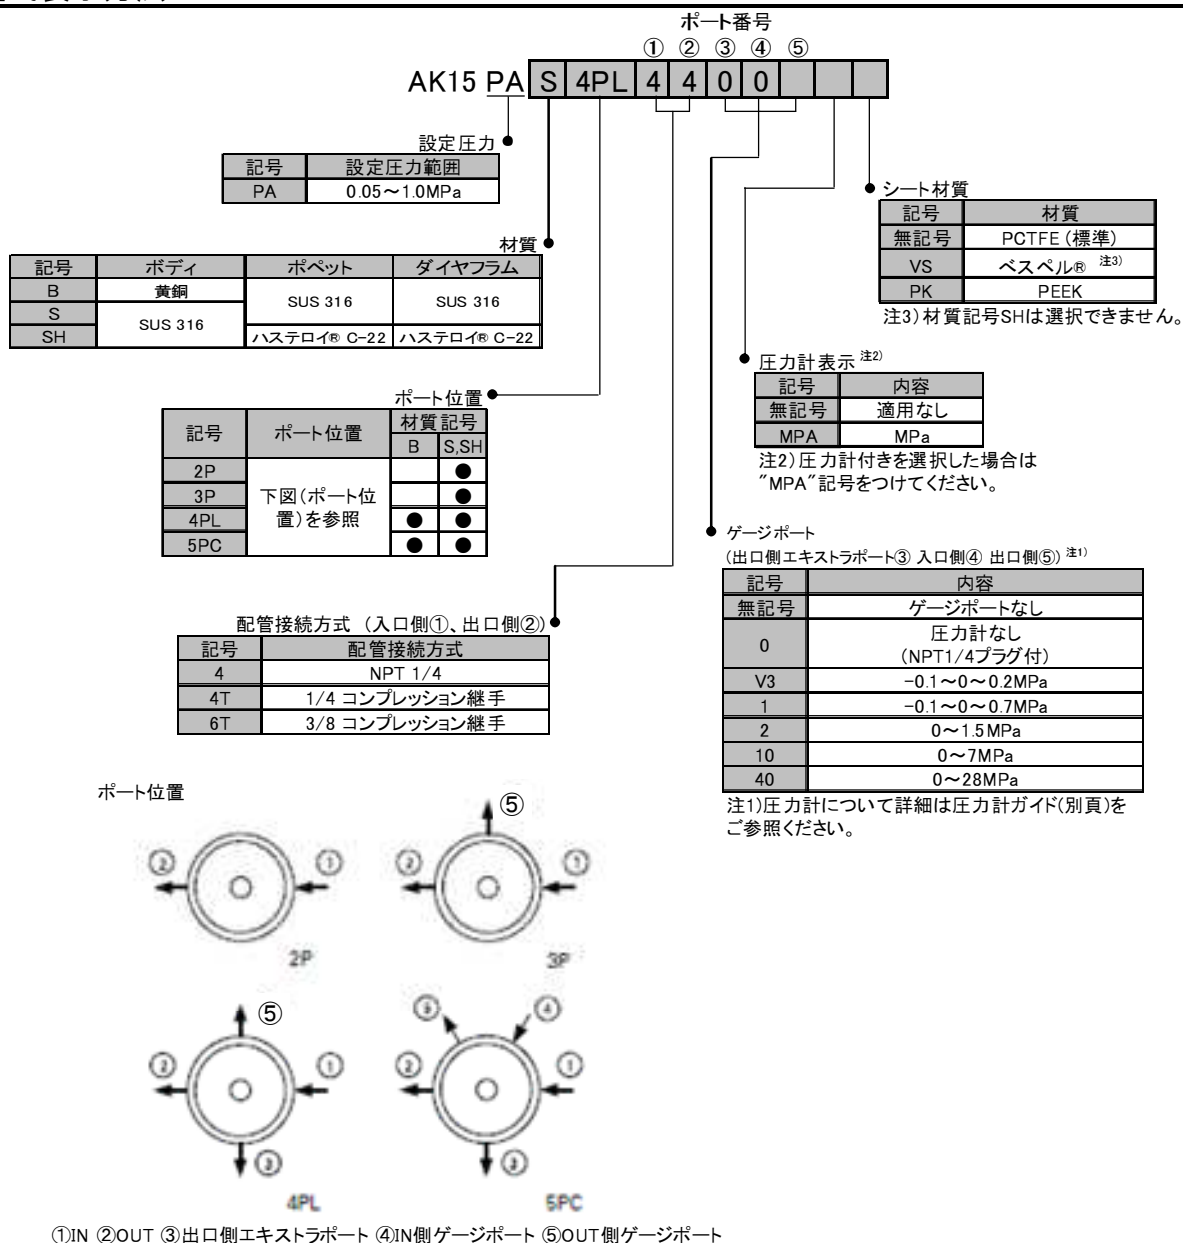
ポート番号
① ② ③ ④ ⑤
AK15 PA S 4PL 4 4 0 0

設定圧力

| 記号 | 設定圧力範囲 |
|---|---|
| PA | 0.05～1.0MPa |

材質

| 記号 | ボディ | ポペット | ダイヤフラム |
|---|---|---|---|
| B | 黄銅 | SUS 316 | SUS 316 |
| S | SUS 316 | SUS 316 | SUS 316 |
| SH | SUS 316 | ハステロイ® C-22 | ハステロイ® C-22 |

ポート位置

| 記号 | ポート位置 | 材質記号 B | 材質記号 S,SH |
|---|---|---|---|
| 2P | 下図（ポート位置）を参照 | | ● |
| 3P | | | ● |
| 4PL | | ● | ● |
| 5PC | | ● | ● |

配管接続方式 （入口側①、出口側②）

| 記号 | 配管接続方式 |
|---|---|
| 4 | NPT 1/4 |
| 4T | 1/4 コンプレッション継手 |
| 6T | 3/8 コンプレッション継手 |

シート材質

| 記号 | 材質 |
|---|---|
| 無記号 | PCTFE (標準) |
| VS | ベスペル® 注3) |
| PK | PEEK |

注3) 材質記号SHは選択できません。

圧力計表示 注2)

| 記号 | 内容 |
|---|---|
| 無記号 | 適用なし |
| MPA | MPa |

注2) 圧力計付きを選択した場合は "MPA"記号をつけてください。

ゲージポート
(出口側エキストラポート③ 入口側④ 出口側⑤) 注1)

| 記号 | 内容 |
|---|---|
| 無記号 | ゲージポートなし |
| 0 | 圧力計なし (NPT1/4プラグ付) |
| V3 | -0.1～0～0.2MPa |
| 1 | -0.1～0～0.7MPa |
| 2 | 0～1.5MPa |
| 10 | 0～7MPa |
| 40 | 0～28MPa |

注1)圧力計について詳細は圧力計ガイド(別頁)をご参照ください。

ポート位置
⑤
② ①
2P
② ①
3P
⑤
② ①
③
4PL
⑤ ④
② ①
③
5PC

①IN ②OUT ③出口側エキストラポート ④IN側ゲージポート ⑤OUT側ゲージポート